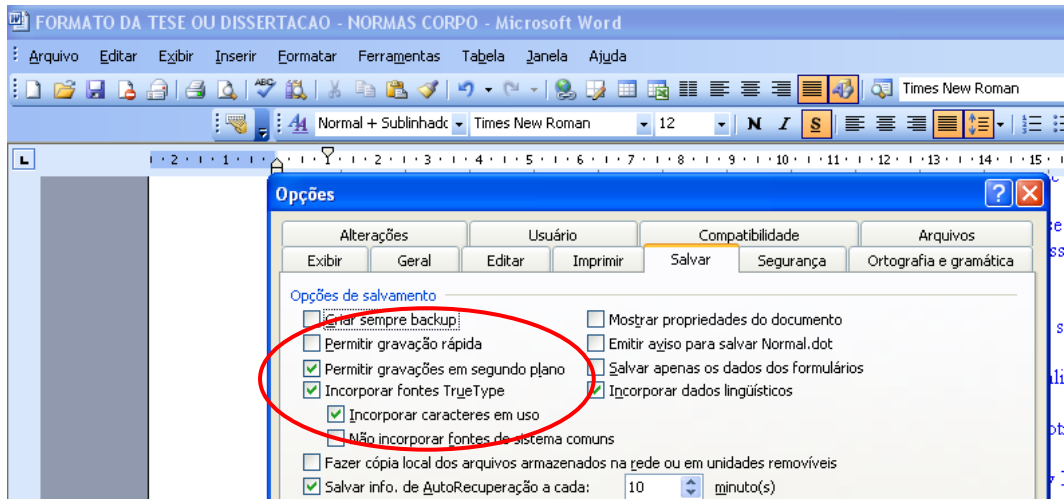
FORMATO DA TESE OU DISSERTACAO - NORMAS CORPO - Microsoft Word

Arquivo Editar Exibir Inserir Formatar Ferramentas Tabela Janela Ajuda

Times New Roman

Normal + Sublinhado Times New Roman 12 N I S

Opções

Alterações Usuário Compatibilidade Arquivos
Exibir Geral Editar Imprimir Salvar Segurança Ortografia e gramática

Opções de salvamento

Criar sempre backup
Permitir gravação rápida
Permitir gravações em segundo plano
Incorporar fontes TrueType
Incorporar caracteres em uso
Não incorporar fontes de sistema comuns

Mostrar propriedades do documento
Emitir aviso para salvar Normal.dot
Salvar apenas os dados dos formulários
Incorporar dados lingüísticos

Fazer cópia local dos arquivos armazenados na rede ou em unidades removíveis
Salvar info. de AutoRecuperação a cada: 10 minuto(s)